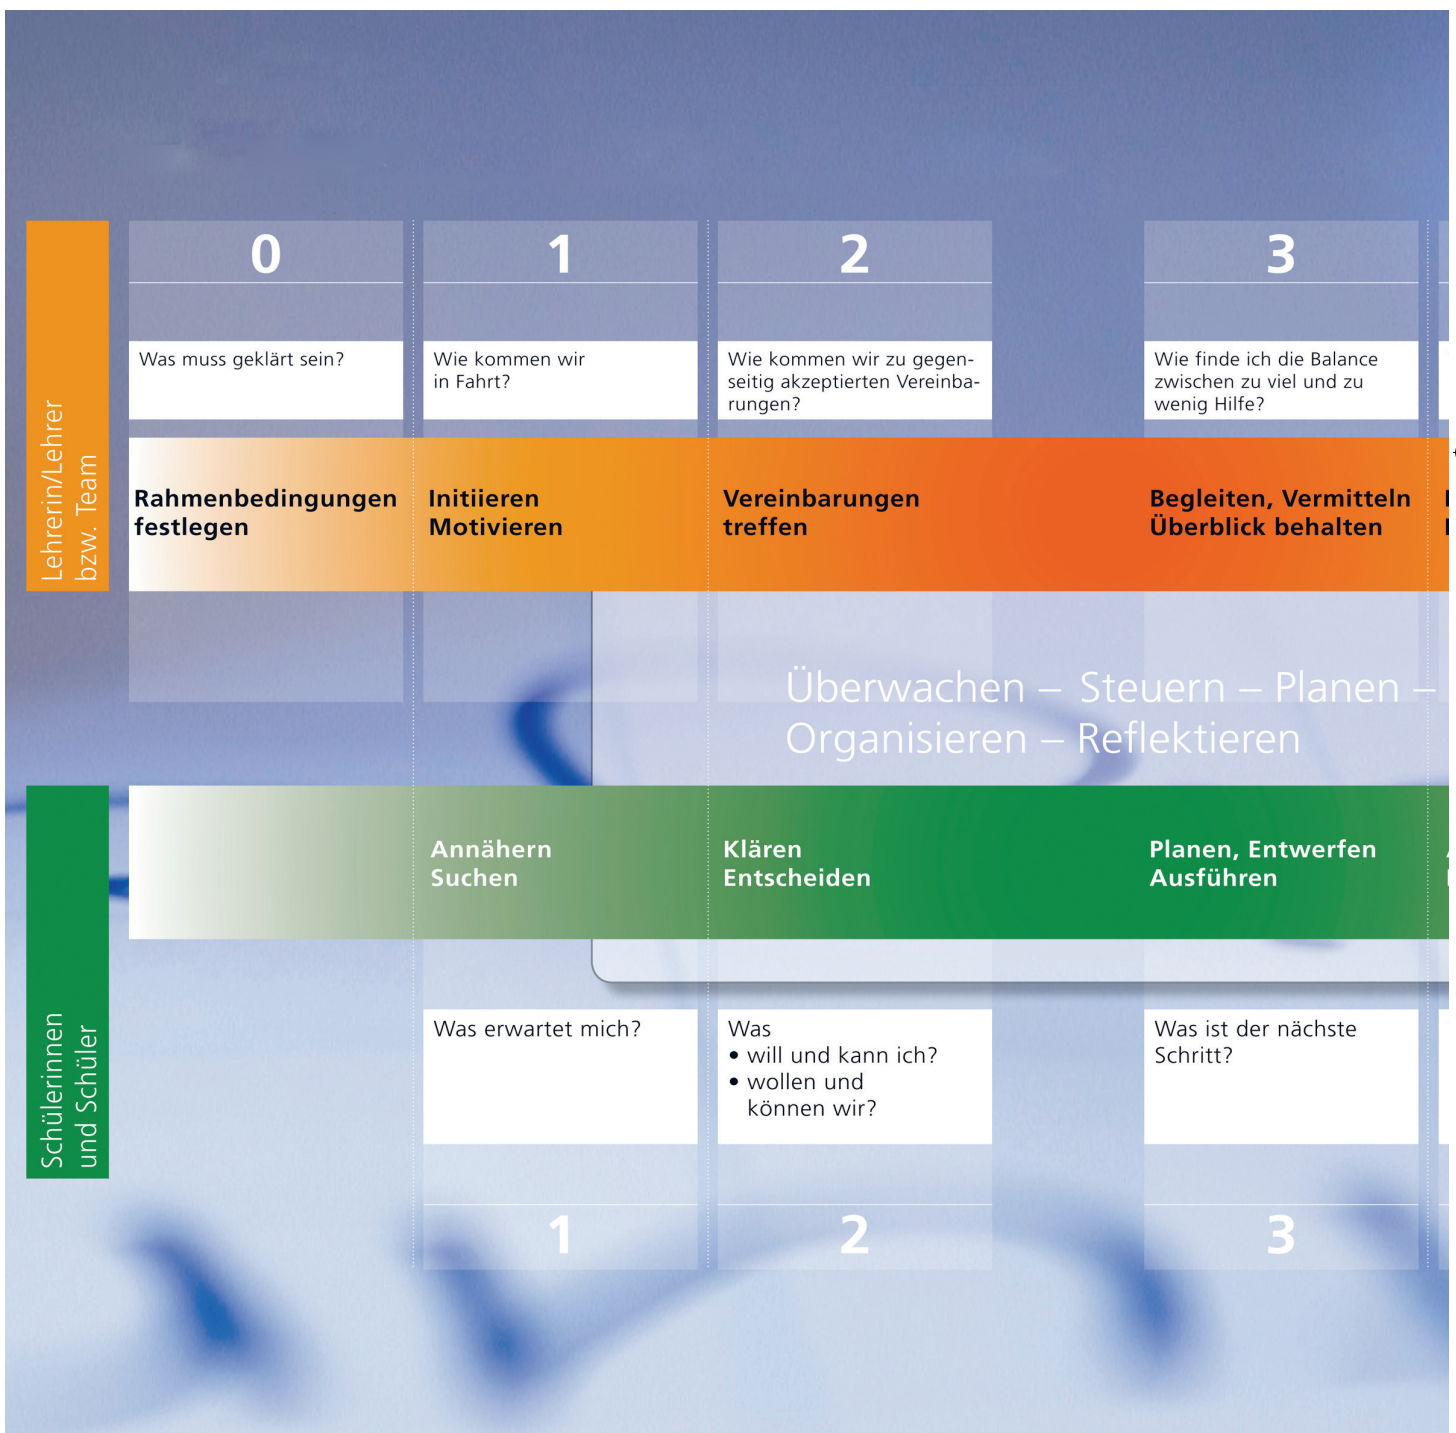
Lehrerin/Lehrer bzw. Team

0

Was muss geklärt sein?

Rahmenbedingungen festlegen

1

Wie kommen wir in Fahrt?

Initiieren Motivieren

2

Wie kommen wir zu gegenseitig akzeptierten Vereinbarungen?

Vereinbarungen treffen

3

Wie finde ich die Balance zwischen zu viel und zu wenig Hilfe?

Begleiten, Vermitteln Überblick behalten

Überwachen – Steuern – Planen – Organisieren – Reflektieren

Schülerinnen und Schüler

Annähern Suchen

Klären Entscheiden

Planen, Entwerfen Ausführen

Was erwartet mich?

Was
• will und kann ich?
• wollen und können wir?

Was ist der nächste Schritt?

1

2

3